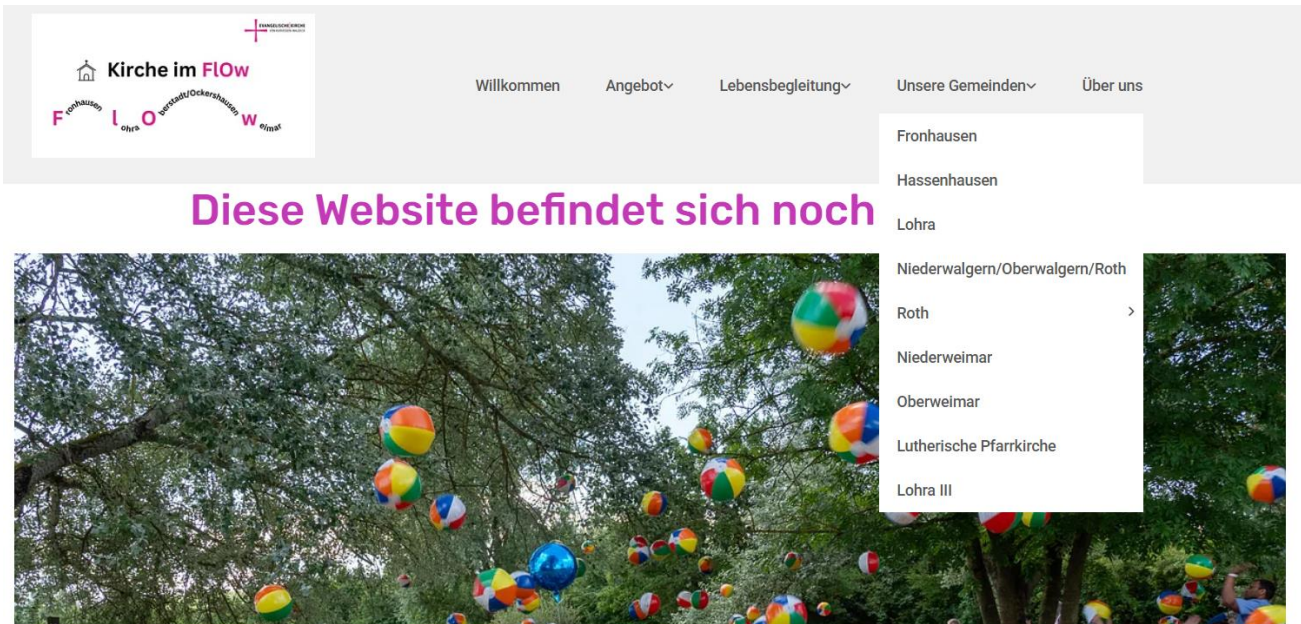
EVANGELISCHE KIRCHE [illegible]

Kirche im FlOw

Fronhausen lohra Oberstadt/Ockershausen Weimar

Willkommen Angebot Lebensbegleitung Unsere Gemeinden Über uns

Fronhausen
Hassenhausen
Lohra
Niederwalgern/Oberwalgern/Roth
Roth
Niederweimar
Oberweimar
Lutherische Pfarrkirche
Lohra III

Diese Website befindet sich noch